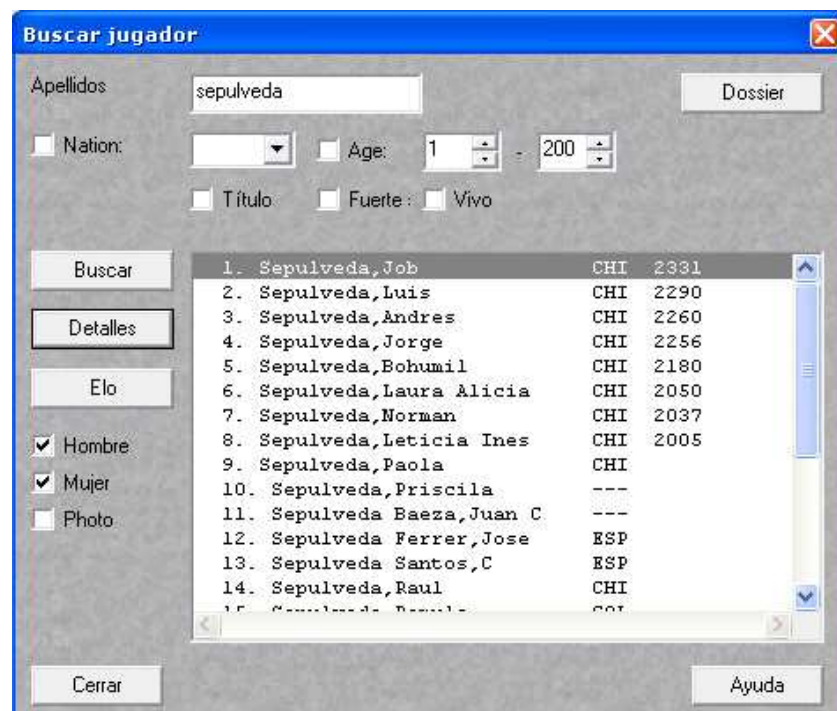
Buscar jugador

Apellidos sepulveda

Dossier

Nation:

Age: 1 - 200

Título

Fuerte :

Vivo

Buscar

Detalles

Elo

Hombre

Mujer

Photo

1. Sepulveda,Job CHI 2331
2. Sepulveda,Luis CHI 2290
3. Sepulveda,Andres CHI 2260
4. Sepulveda,Jorge CHI 2256
5. Sepulveda,Bohumil CHI 2180
6. Sepulveda,Laura Alicia CHI 2050
7. Sepulveda,Norman CHI 2037
8. Sepulveda,Leticia Ines CHI 2005
9. Sepulveda,Paola CHI
10. Sepulveda,Priscila ---
11. Sepulveda Baeza,Juan C ---
12. Sepulveda Ferrer,Jose ESP
13. Sepulveda Santos,C ESP
14. Sepulveda,Raul CHI
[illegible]

Cerrar

Ayuda